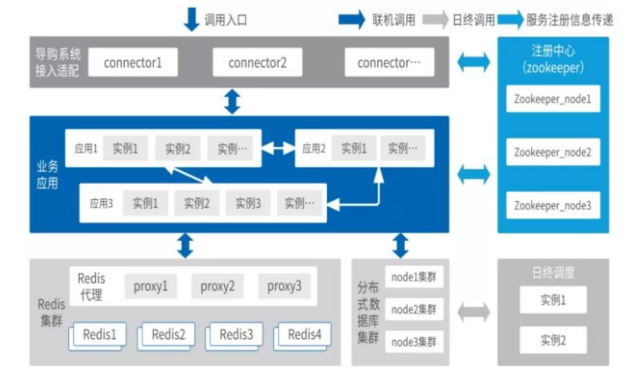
调用入口

联机调用 日终调用 服务注册信息传递

导购系统接入适配

connector1

connector2

connector···

注册中心(zookeeper)

Zookeeper_node1

Zookeeper_node2

Zookeeper_node3

业务应用

应用1 实例1 实例2 实例···

应用2 实例1 实例···

应用3 实例1 实例2 实例3 实例···

Redis集群

Redis代理

proxy1 proxy2 proxy3

Redis1 Redis2 Redis3 Redis4

分布式数据库集群

node1集群

node2集群

node3集群

日终调度

实例1

实例2